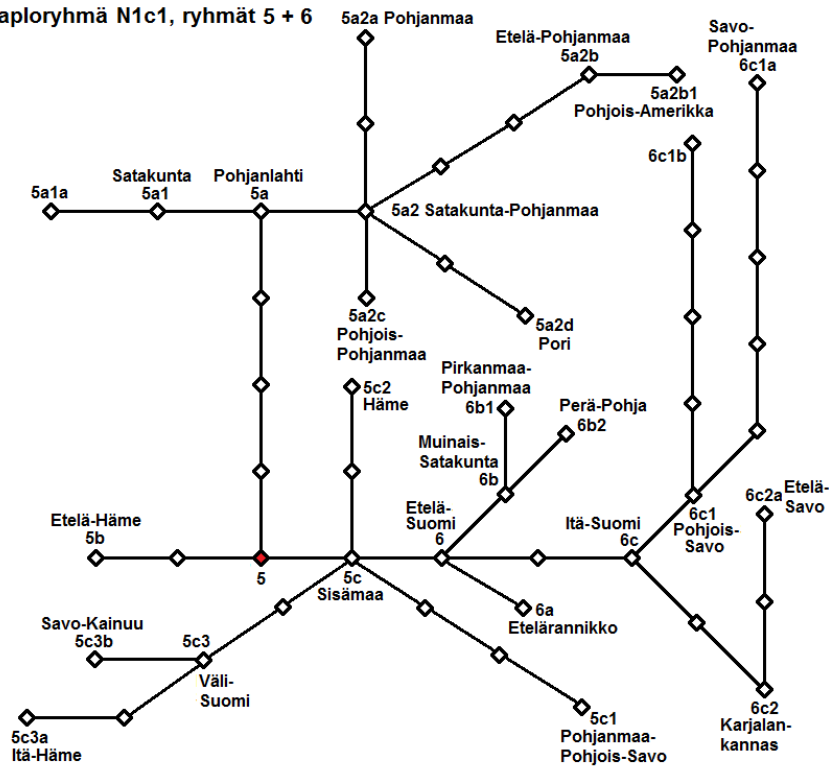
aploryhmä N1c1, ryhmät 5 + 6

5a2a Pohjanmaa

Etelä-Pohjanmaa
5a2b

Savo-
Pohjanmaa
6c1a

5a2b1
Pohjois-Amerikka

6c1b

5a1a

Satakunta
5a1

Pohjanlahti
5a

5a2 Satakunta-Pohjanmaa

5a2c
Pohjois-
Pohjanmaa

5a2d
Pori

5c2
Häme

Pirkanmaa-
Pohjanmaa
6b1

Perä-Pohja
6b2

Muinais-
Satakunta
6b

Etelä-Häme
5b

Etelä-
Suomi
6

Itä-Suomi
6c

6c1
Pohjois-
Savo

6c2a

Etelä-
Savo

5

5c
Sisämaa

6a
Etelärannikko

Savo-Kainuu
5c3b

5c3

Väli-
Suomi

5c3a
Itä-Häme

5c1
Pohjanmaa-
Pohjois-Savo

6c2
Karjalan-
kannas